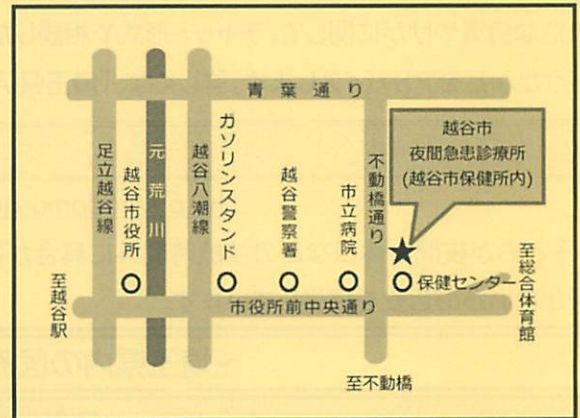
青葉通り

越谷市
夜間急患診療所
(越谷市保健所内)

足立越谷線

元荒川

越谷市役所

越谷八潮線

ガソリンスタンド

越谷警察署

市立病院

不動橋通り

保健センター

至総合体育館

至越谷駅

市役所前中央通り

至不動橋